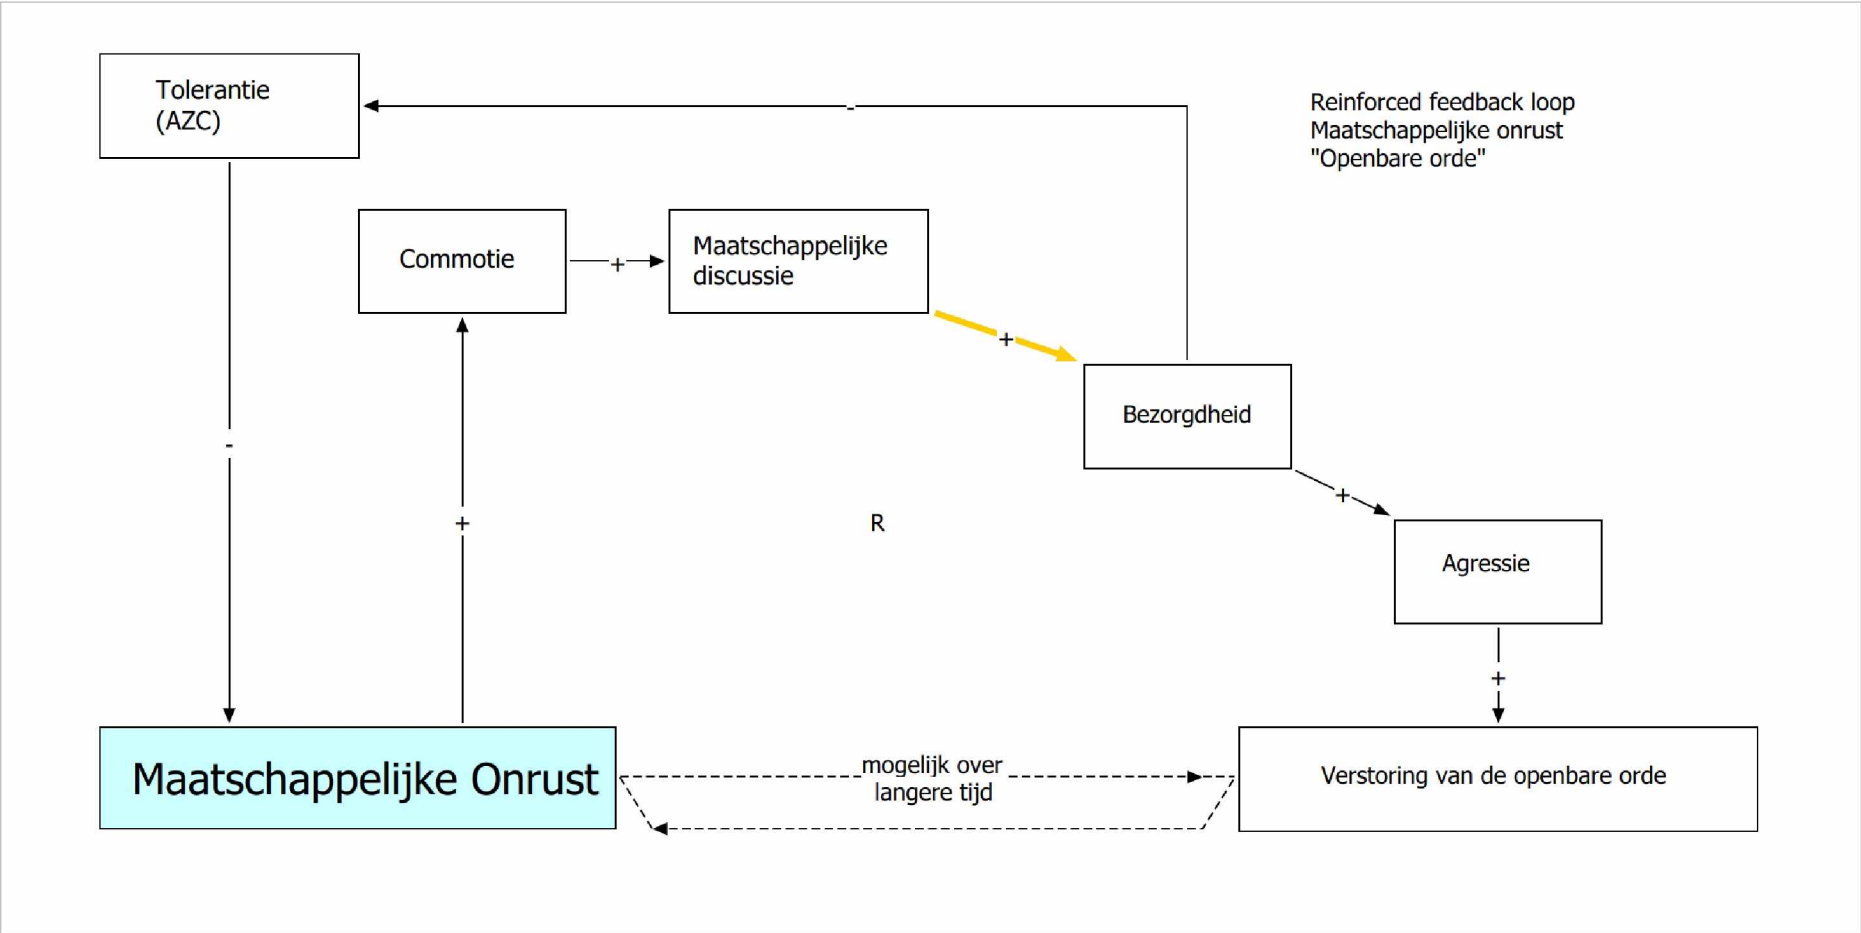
Tolerantie
(AZC)

-

Reinforced feedback loop
Maatschappelijke onrust
"Openbare orde"

Commotie

+

Maatschappelijke discussie

+

Bezorgdheid

-

+

R

+

Agressie

+

Maatschappelijke Onrust

mogelijk over langere tijd

Verstoring van de openbare orde